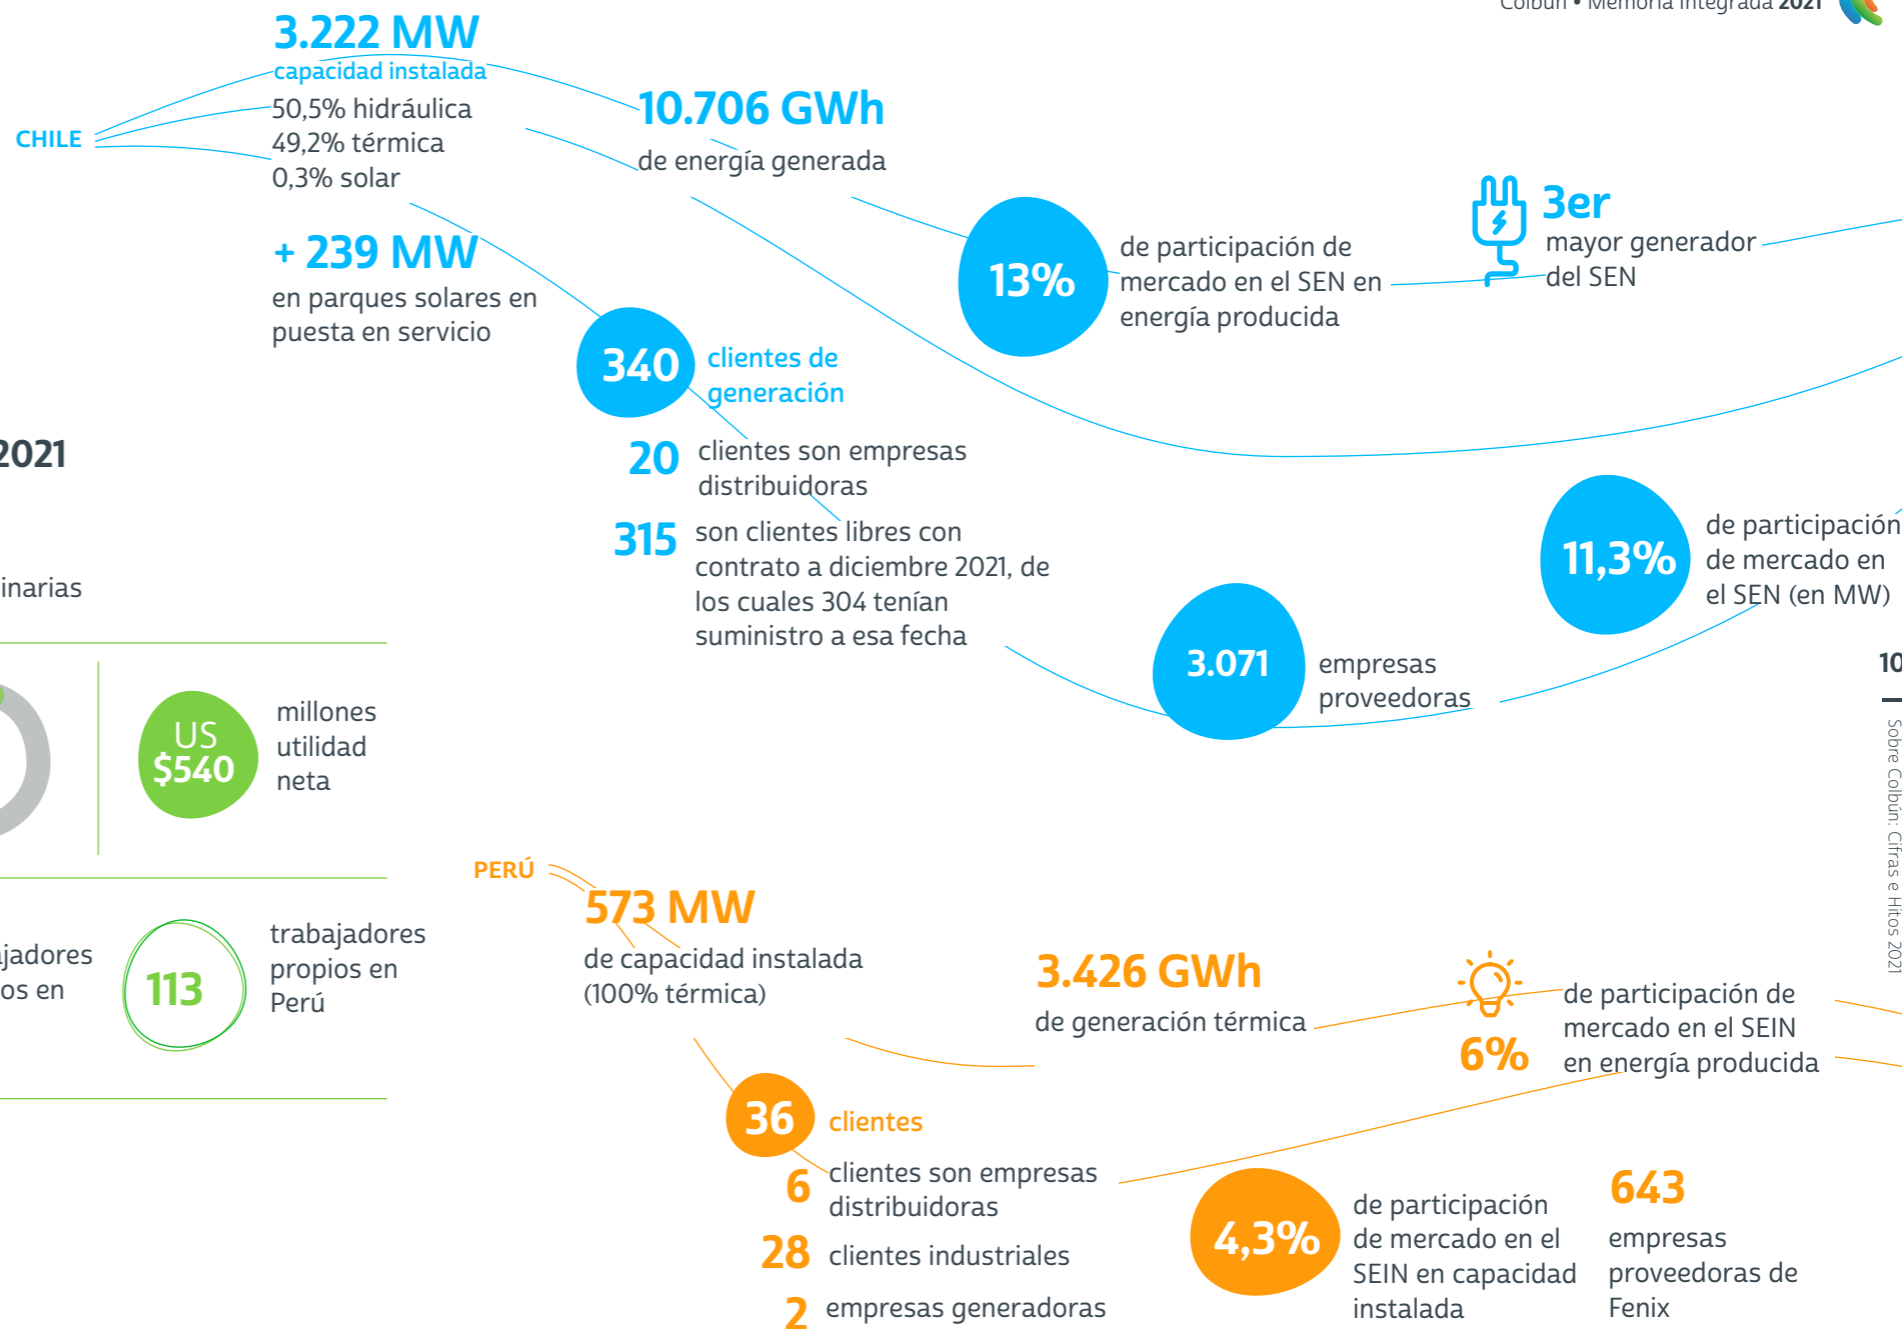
Colbún • Memoria Integrada 2021

3.222 MW
capacidad instalada

CHILE

50,5% hidráulica
49,2% térmica
0,3% solar

10.706 GWh
de energía generada

+ 239 MW
en parques solares en puesta en servicio

13%
de participación de mercado en el SEN en energía producida

3er
mayor generador del SEN

340
clientes de generación

20
clientes son empresas distribuidoras

315
son clientes libres con contrato a diciembre 2021, de los cuales 304 tenían suministro a esa fecha

2021

inarias

11,3%
de participación de mercado en el SEN (en MW)

3.071
empresas proveedoras

10

Sobre Colbún: Cifras e Hitos 2021

US $540
millones utilidad neta

jadores
os en

113
trabajadores propios en Perú

PERÚ

573 MW
de capacidad instalada (100% térmica)

3.426 GWh
de generación térmica

6%
de participación de mercado en el SEIN en energía producida

36
clientes

6
clientes son empresas distribuidoras

28
clientes industriales

2
empresas generadoras

4,3%
de participación de mercado en el SEIN en capacidad instalada

643
empresas proveedoras de Fenix